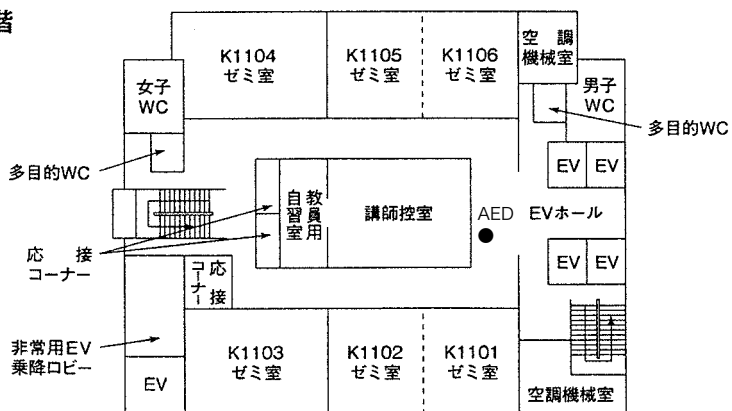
階

K1104
ゼミ室

K1105
ゼミ室

K1106
ゼミ室

空調
機械室

女子
WC

男子
WC

多目的WC

多目的WC

EV EV

自習室

教員用

講師控室

AED

EVホール

応接
コーナー

EV EV

コーナー

応接

非常用EV
乗降ロビー

K1103
ゼミ室

K1102
ゼミ室

K1101
ゼミ室

EV

空調機械室